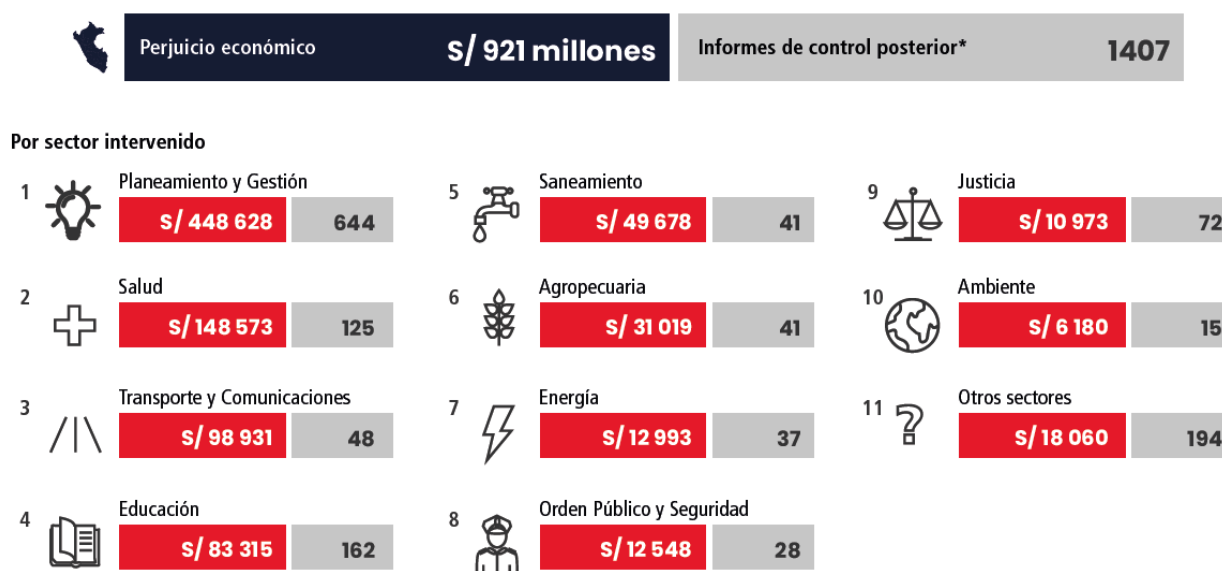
Perjuicio económico S/ 921 millones

Informes de control posterior* 1407

Por sector intervenido

1 Planeamiento y Gestión
S/ 448 628 | 644

2 Salud
S/ 148 573 | 125

3 Transporte y Comunicaciones
S/ 98 931 | 48

4 Educación
S/ 83 315 | 162

5 Saneamiento
S/ 49 678 | 41

6 Agropecuaria
S/ 31 019 | 41

7 Energía
S/ 12 993 | 37

8 Orden Público y Seguridad
S/ 12 548 | 28

9 Justicia
S/ 10 973 | 72

10 Ambiente
S/ 6 180 | 15

11 Otros sectores
S/ 18 060 | 194